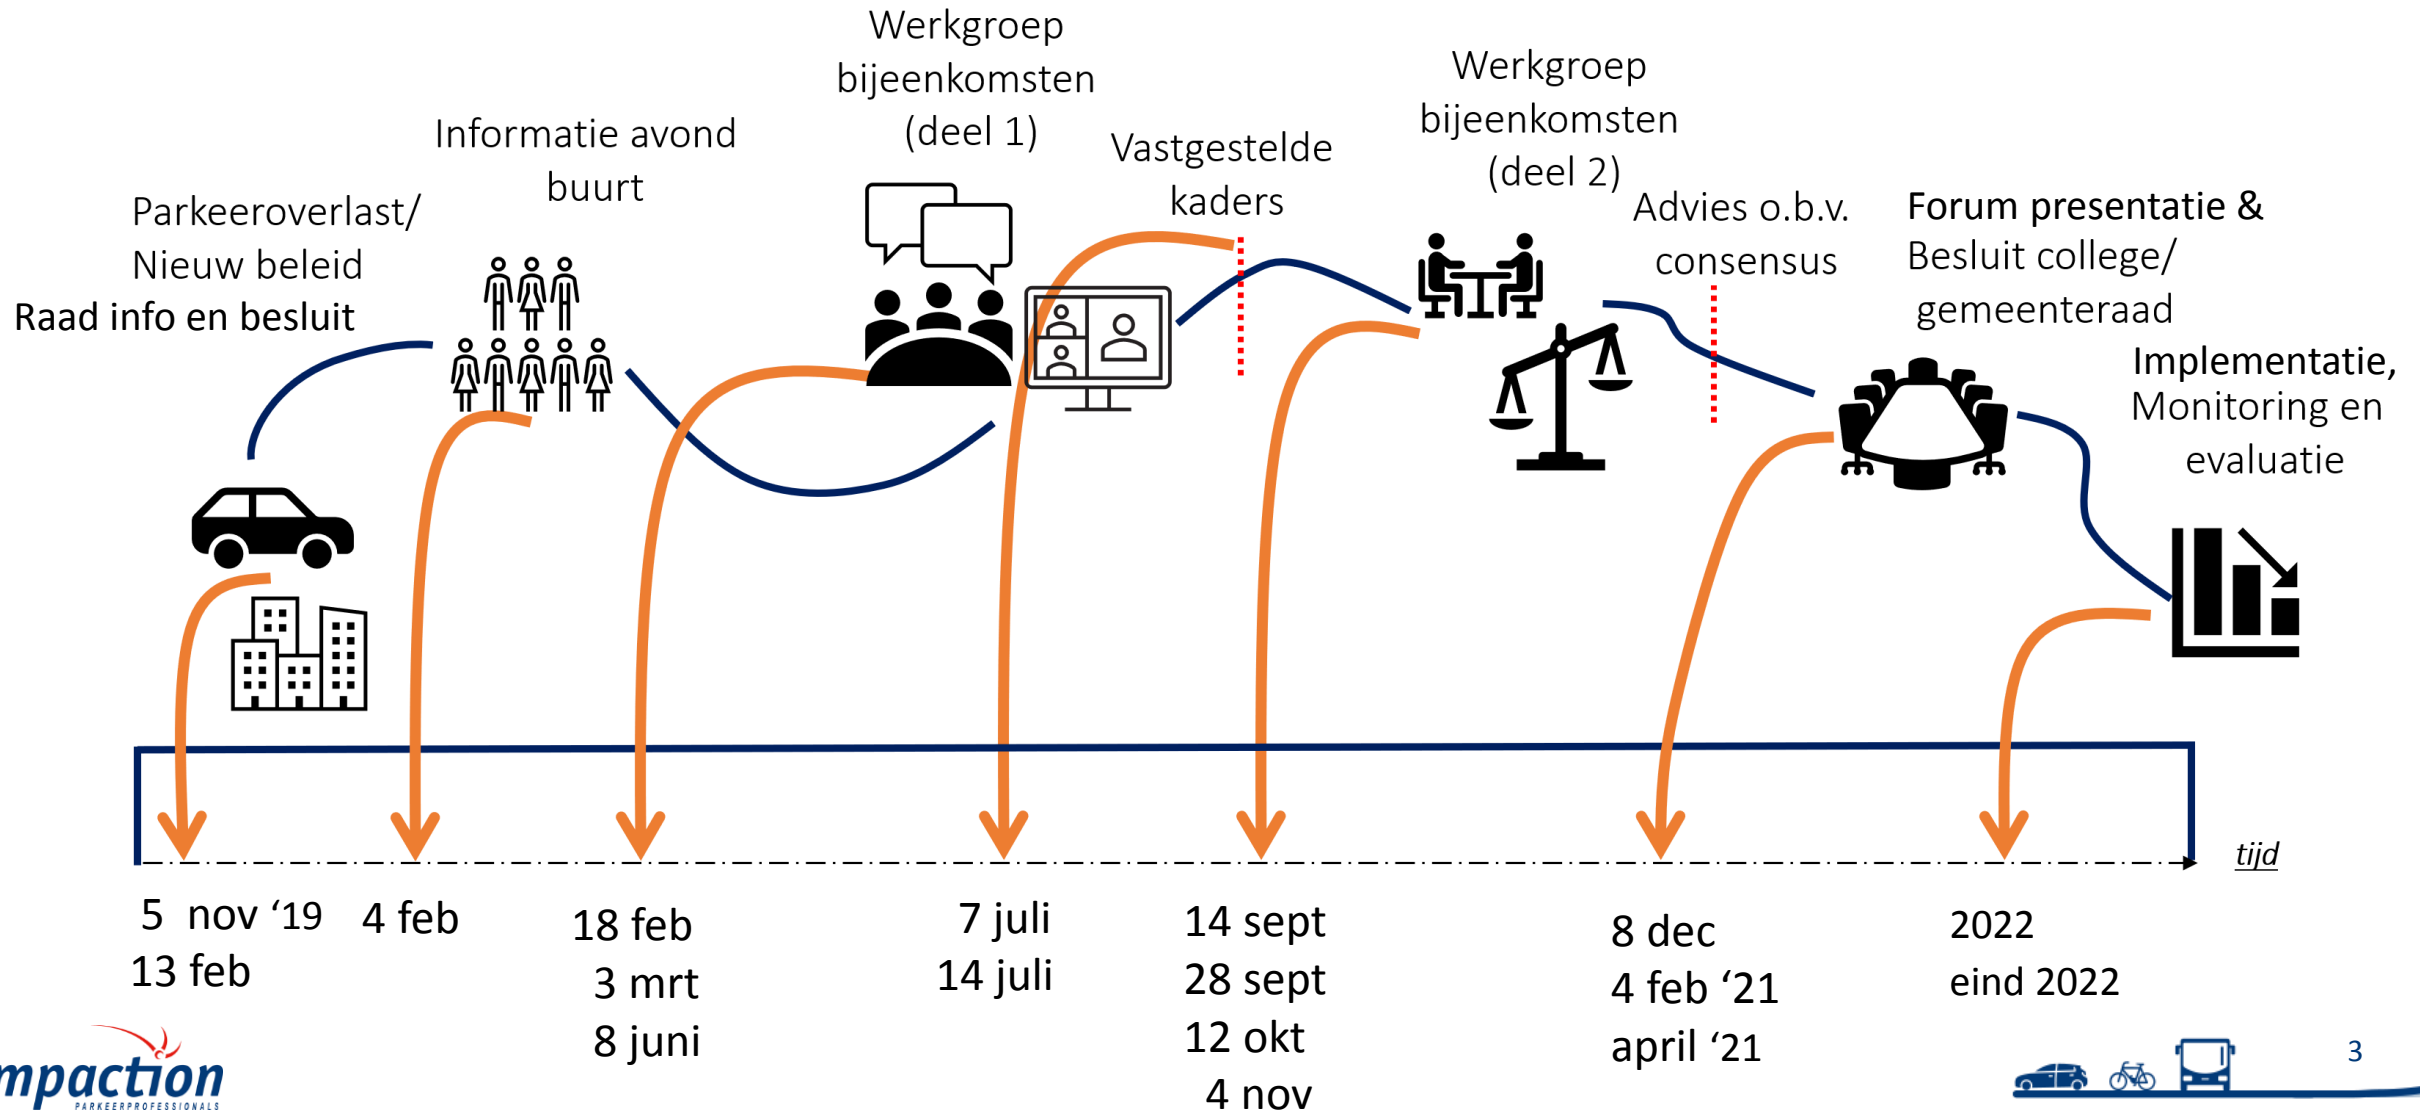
Werkgroep bijeenkomsten (deel 1)

Informatie avond buurt

Vastgestelde kaders

Werkgroep bijeenkomsten (deel 2)

Parkeeroverlast/ Nieuw beleid
Raad info en besluit

Advies o.b.v. consensus

Forum presentatie & Besluit college/ gemeenteraad

Implementatie, Monitoring en evaluatie

tijd

5 nov ‘19
13 feb

4 feb

18 feb
3 mrt
8 juni

7 juli
14 juli

14 sept
28 sept
12 okt
4 nov

8 dec
4 feb ‘21
april ‘21

2022
eind 2022

mpaction
PARKEERPROFESSIONALS

3